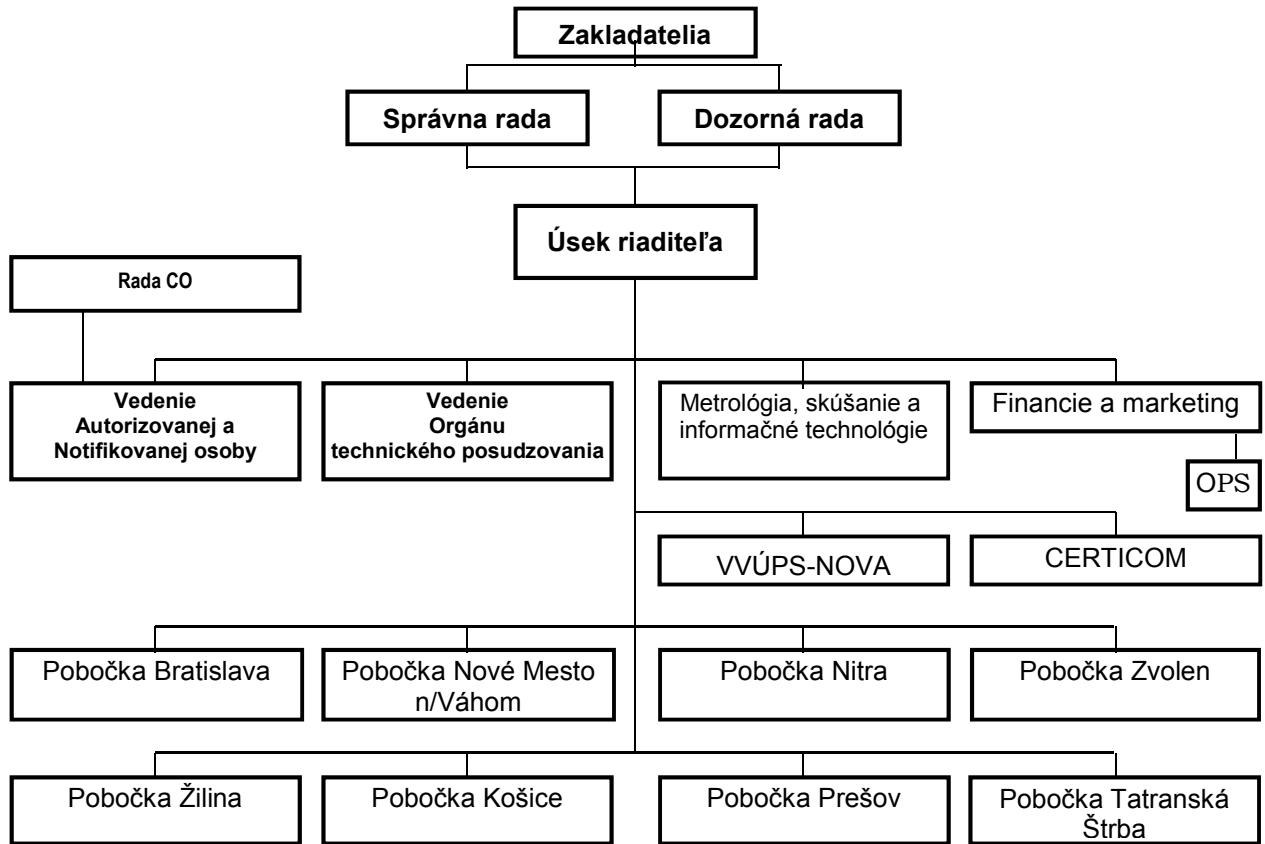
Zakladatelia

Správna rada

Dozorná rada

Úsek riaditeľa

Rada CO

Vedenie Autorizovanej a Notifikovanej osoby

Vedenie Orgánu technického posudzovania

Metrológia, skúšanie a informačné technológie

Financie a marketing

OPS

VVÚPS-NOVA

CERTICOM

Pobočka Bratislava

Pobočka Nové Mesto n/Váhom

Pobočka Nitra

Pobočka Zvolen

Pobočka Žilina

Pobočka Košice

Pobočka Prešov

Pobočka Tatranská Štrba